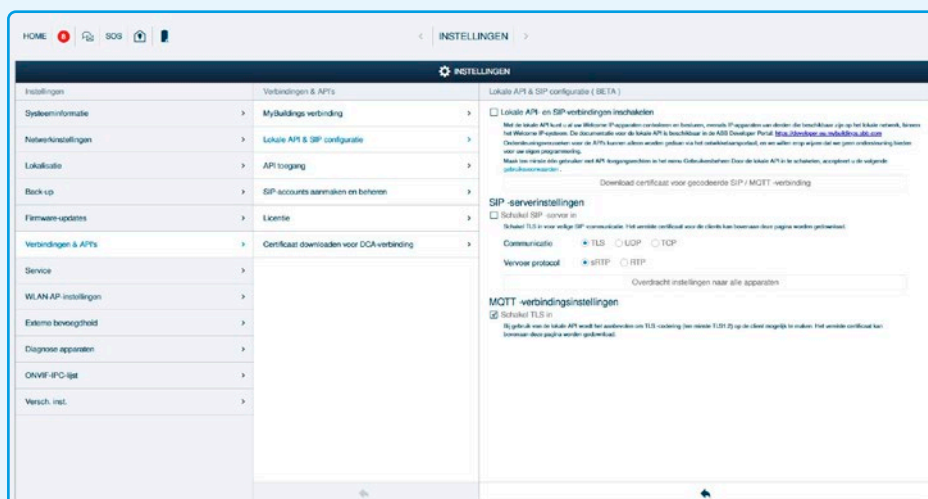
HOME SOS

INSTELLINGEN

INSTELLINGEN

Instellingen

Systeeminformatie

Netwerkinstellingen

Lokalisatie

Back-up

Firmware-updates

Verbindingen & API's

Service

WLAN-AP-instellingen

Externe bevoegdheid

Diagnose apparaten

ONVIF-IPC-lijst

Versch. inst.

Verbindingen & API's

MyBuildings verbinding

Lokale API & SIP configuratie

API toegang

SIP-accounts aanmaken en beheren

Licentie

Certificaat downloaden voor DCA-verbinding

Lokale API & SIP configuratie ( BETA )

Lokale API- en SIP-verbindingen inschakelen

Met de lokale API kunt u uw Welcome IP-apparaten controleren en besturen, evenals IP-apparaten van derden die beschikbaar zijn op het lokale netwerk, binnen het Welcome IP-systeem. De documentatie voor de lokale API is beschikbaar in de ABB Developer Portal: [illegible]
Ondersteuningsscenario voor de API's kunnen alleen worden gedaan via het ontwikkelaarsportaal, en we willen erop wijzen dat we geen ondersteuning bieden voor uw eigen programmering.
Maak hier minste één gebruiker met API-toegangsrechten in het menu Gebruikersbeheer. Door de lokale API in te schakelen, accepteert u de volgende gebruiksvoorwaarden.

Download certificaat voor gecodeerde SIP / MQTT -verbinding

SIP -serverinstellingen

Schakel SIP -server in

Schakel TLS in voor veilige SIP communicatie. Het vereiste certificaat voor de clients kan bovenaan deze pagina worden gedownload.

Communicatie TLS UDP TCP

Vervoer protocol sRTP RTP

Overdracht instellingen naar alle apparaten

MQTT -verbindingsinstellingen

Schakel TLS in

Bij gebruik van de lokale API wordt het aanbevolen om TLS -codering (ten minste TLS1.2) op de client mogelijk te maken. Het vereiste certificaat kan bovenaan deze pagina worden gedownload.